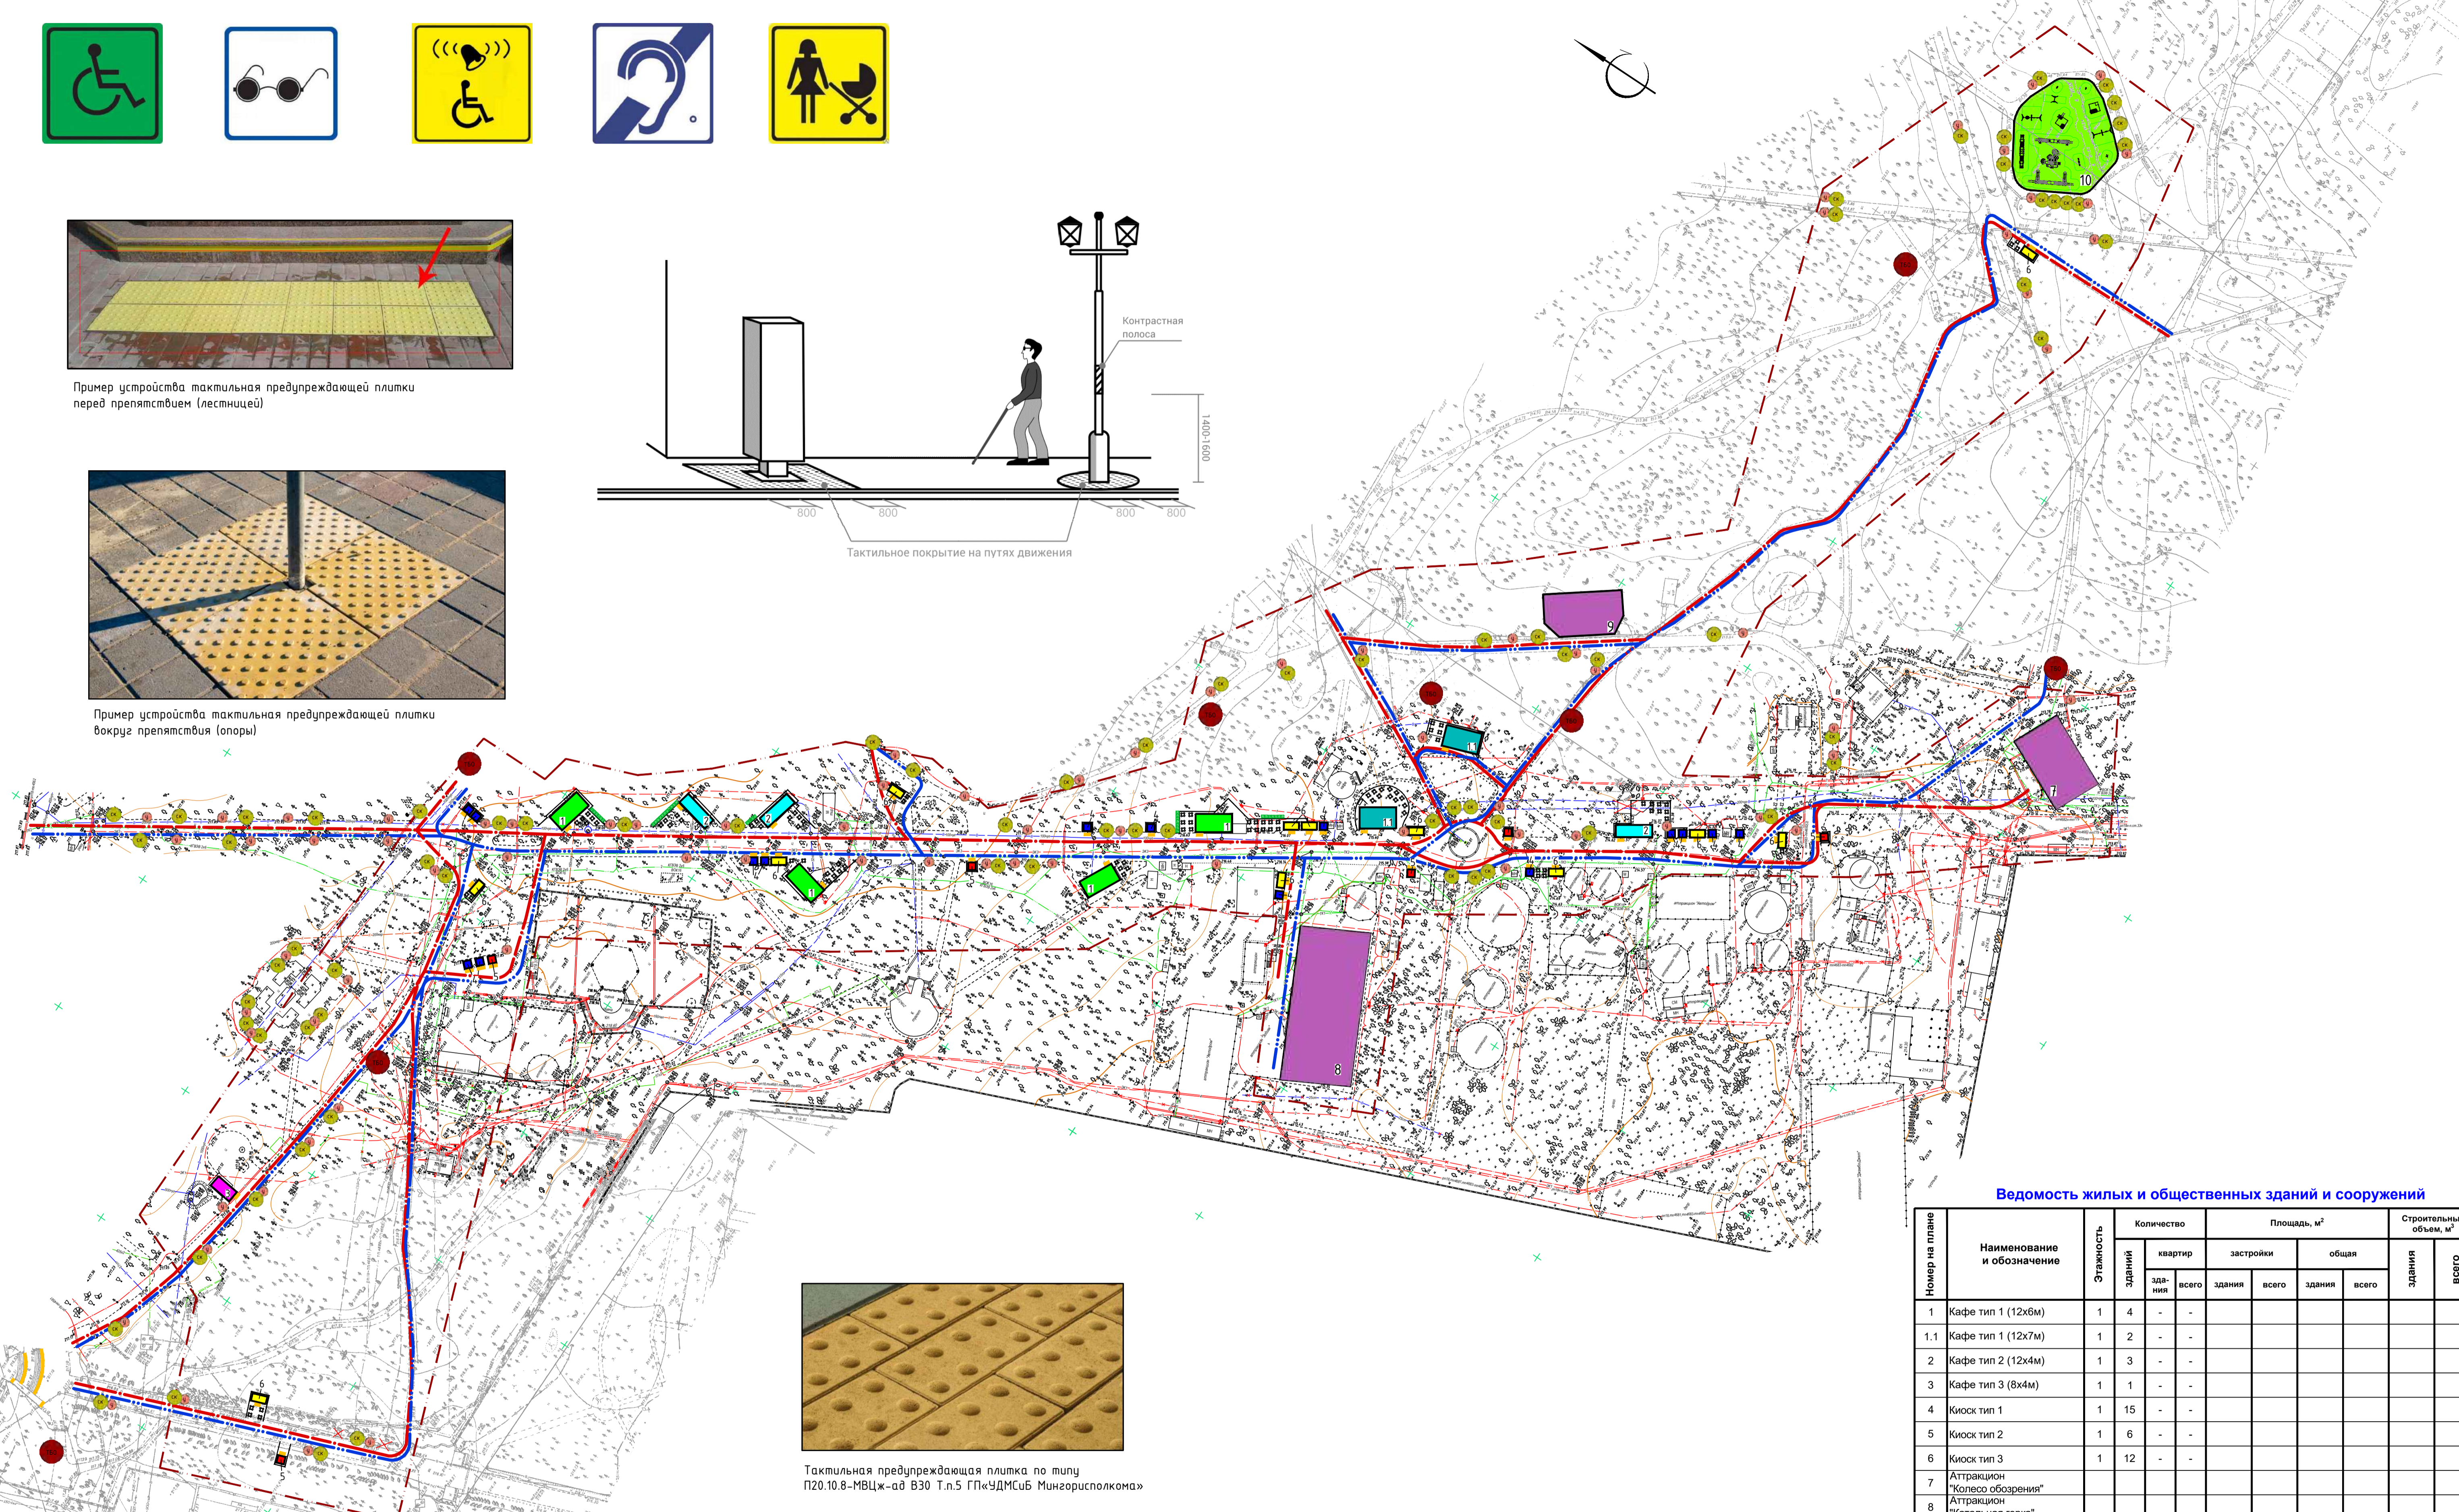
Пример устройства тактильная предупреждающей плитки перед препятствием (лестницей)

Контрастная полоса

1400-1600

800 800 800 800

Тактильное покрытие на путях движения

Пример устройства тактильная предупреждающей плитки вокруг препятствия (опоры)

Тактильная предупреждающая плитка по типу П20.10.8-МВЦж-ад В30 Т.п.5 ГП«УДМСиБ Мингорисполкома»

Ведомость жилых и общественных зданий и сооружений

| Номер на плане | Наименование и обозначение | Этажность | Количество зданий | Количество квартир зда-ния | Количество квартир всего | Площадь, м² застройки здания | Площадь, м² застройки всего | Площадь, м² общая здания | Площадь, м² общая всего | Строительный объем, м³ здания | Строительный объем, м³ всего |
|---|---|---|---|---|---|---|---|---|---|---|---|
| 1 | Кафе тип 1 (12х6м) | 1 | 4 | - | - | | | | | | |
| 1.1 | Кафе тип 1 (12х7м) | 1 | 2 | - | - | | | | | | |
| 2 | Кафе тип 2 (12х4м) | 1 | 3 | - | - | | | | | | |
| 3 | Кафе тип 3 (8х4м) | 1 | 1 | - | - | | | | | | |
| 4 | Киоск тип 1 | 1 | 15 | - | - | | | | | | |
| 5 | Киоск тип 2 | 1 | 6 | - | - | | | | | | |
| 6 | Киоск тип 3 | 1 | 12 | - | - | | | | | | |
| 7 | Аттракцион "Колесо обозрения" | | | | | | | | | | |
| 8 | Аттракцион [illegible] | | | | | | | | | | |